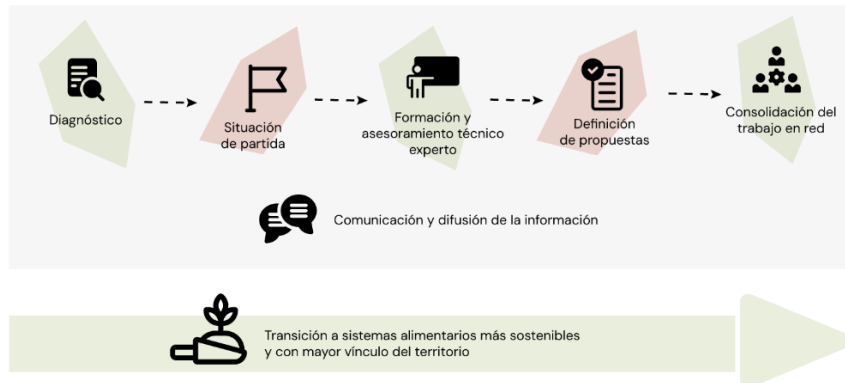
Diagnóstico

Situación de partida

Formación y asesoramiento técnico experto

Definición de propuestas

Consolidación del trabajo en red

Comunicación y difusión de la información

Transición a sistemas alimentarios más sostenibles y con mayor vínculo del territorio